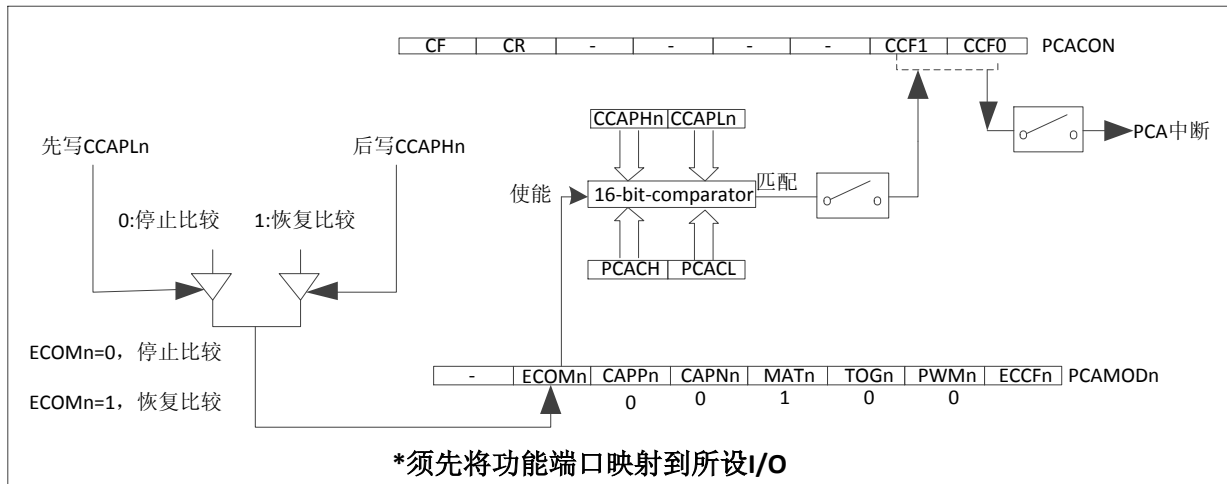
| CF | CR | - | - | - | - | CCF1 | CCF0 |
|---|---|---|---|---|---|---|---|

PCACON

CCAPHn CCAPLn

先写CCAPLn

后写CCAPHn

PCA中断

使能

16-bit-comparator

匹配

0:停止比较

1:恢复比较

PCACH PCACL

ECOMn=0，停止比较

ECOMn=1，恢复比较

| - | ECOMn | CAPPn | CAPNn | MATn | TOGn | PWMn | ECCFn |
|---|---|---|---|---|---|---|---|
| | | 0 | 0 | 1 | 0 | 0 | |

PCAMODn

*须先将功能端口映射到所设I/O